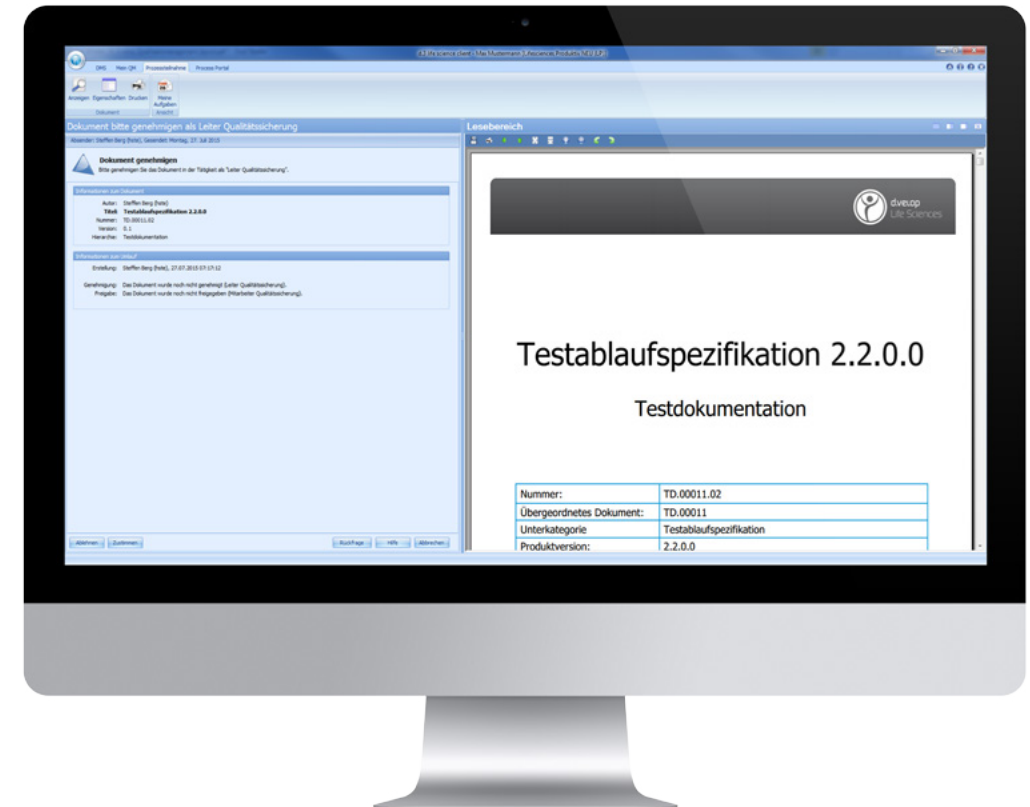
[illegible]

DMS Mein QM Prozessteilnahme Process Portal

Anzeigen Eigenschaften Drucken Meine Aufgaben
Dokument Ansicht

Dokument bitte genehmigen als Leiter Qualitätssicherung

Absender: Steffen Berg (hele), Gesendet: Montag, 27. Juli 2015

Dokument genehmigen
Bitte genehmigen Sie das Dokument in der Tätigkeit als "Leiter Qualitätssicherung".

Informationen zum Dokument
Autor: Steffen Berg (hele)
Titel: Testablaufspezifikation 2.2.0.0
Nummer: TD.00011.02
Version: 0.1
Hierarchie: Testdokumentation

Informationen zum Umlauf
Erstellung: Steffen Berg (hele), 27.07.2015 07:17:12

Genehmigung: Das Dokument wurde noch nicht genehmigt (Leiter Qualitätssicherung).
Freigabe: Das Dokument wurde noch nicht freigegeben (Mitarbeiter Qualitätssicherung).

Ablehnen Zustimmen Rückfrage Hilfe Abbrechen

Lesebereich

d.velop Life Sciences

Testablaufspezifikation 2.2.0.0

Testdokumentation

| Nummer: | TD.00011.02 |
|---|---|
| Übergeordnetes Dokument: | TD.00011 |
| Unterkategorie | Testablaufspezifikation |
| Produktversion: | 2.2.0.0 |